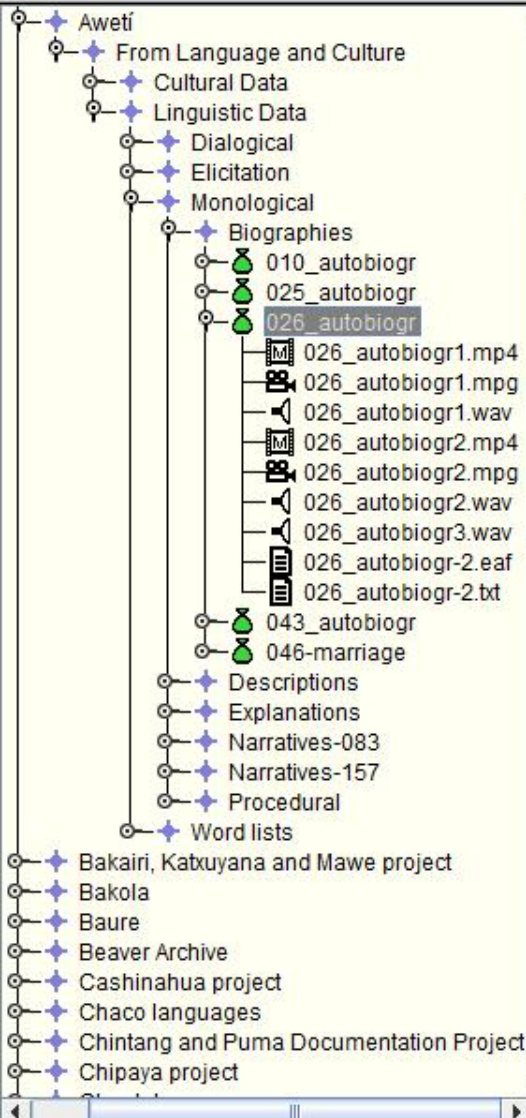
Awetí
From Language and Culture
Cultural Data
Linguistic Data
Dialogical
Elicitation
Monological
Biographies
010_autobiogr
025_autobiogr
026_autobiogr
026_autobiogr1.mp4
026_autobiogr1.mpg
026_autobiogr1.wav
026_autobiogr2.mp4
026_autobiogr2.mpg
026_autobiogr2.wav
026_autobiogr3.wav
026_autobiogr-2.eaf
026_autobiogr-2.txt
043_autobiogr
046-marriage
Descriptions
Explanations
Narratives-083
Narratives-157
Procedural
Word lists
Bakairi, Katxuyana and Mawe project
Bakola
Baure
Beaver Archive
Cashinahua project
Chaco languages
Chintang and Puma Documentation Project
Chipaya project
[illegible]